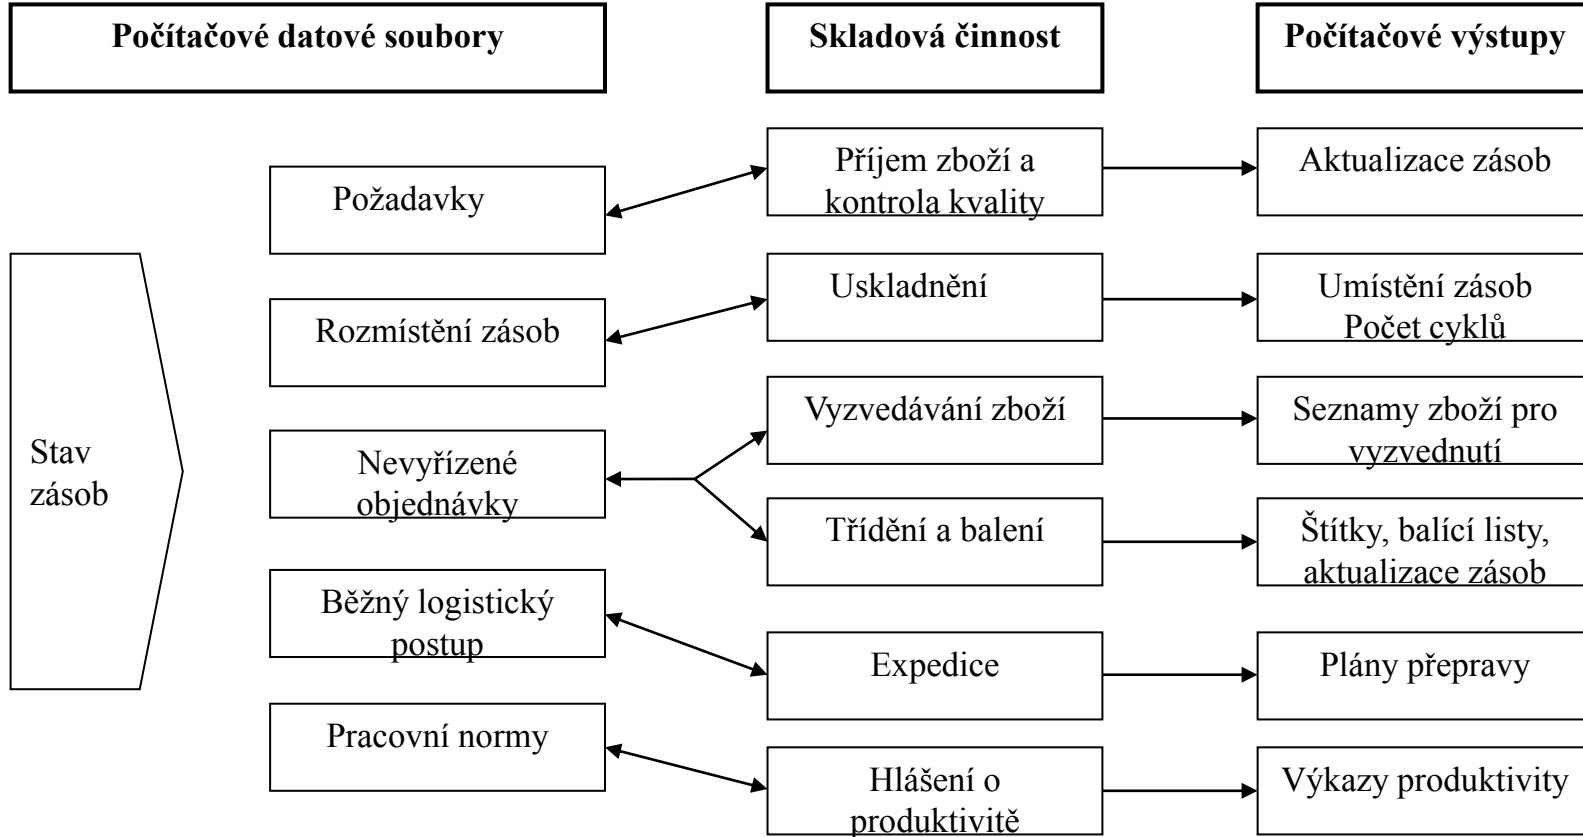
Počítačové datové soubory

Skladová činnost

Počítačové výstupy

Stav zásob

Požadavky

Rozmístění zásob

Nevyřízené objednávky

Běžný logistický postup

Pracovní normy

Příjem zboží a kontrola kvality

Uskladnění

Vyzvedávání zboží

Třídění a balení

Expedice

Hlášení o produktivitě

Aktualizace zásob

Umístění zásob Počet cyklů

Seznamy zboží pro vyzvednutí

Štítky, balící listy, aktualizace zásob

Plány přepravy

Výkazy produktivity